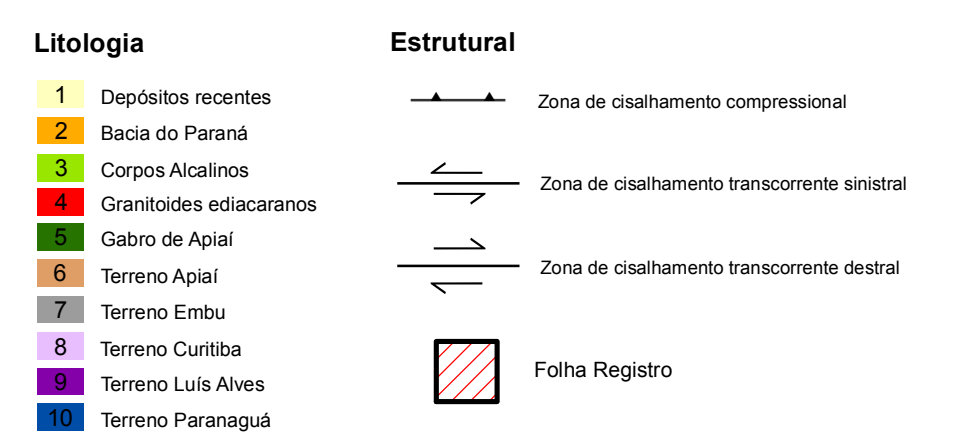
Litologia

1 Depósitos recentes
2 Bacia do Paraná
3 Corpos Alcalinos
4 Granitoides ediacaranos
5 Gabro de Apiaí
6 Terreno Apiaí
7 Terreno Embu
8 Terreno Curitiba
9 Terreno Luís Alves
10 Terreno Paranaguá

Estrutural

Zona de cisalhamento compressional

Zona de cisalhamento transcorrente sinistral

Zona de cisalhamento transcorrente destral

Folha Registro